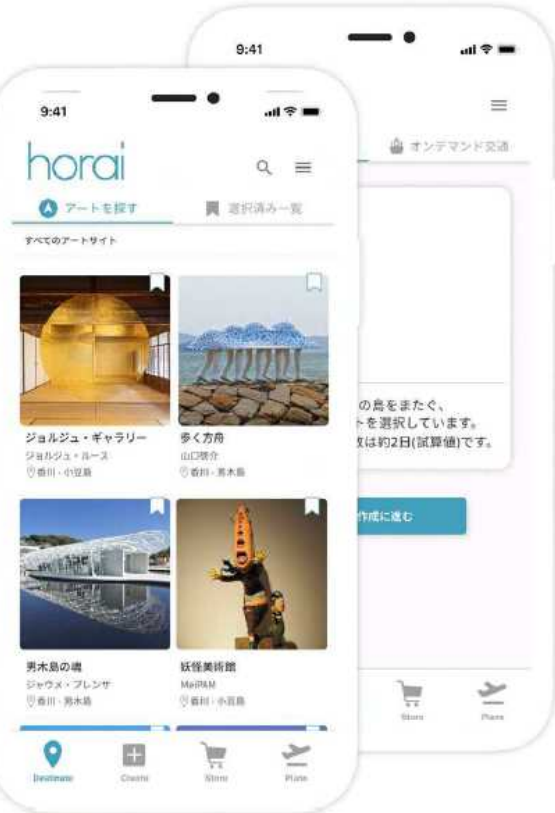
9:41

horai

アートを探す

選択済み一覧

すべてのアートサイト

ジョルジュ・ギャラリー
ジョルジュ・ルース
香川・小豆島

歩く方舟
山口啓介
香川・男木島

男木島の魂
ジャウメ・プレンサ
香川・男木島

妖怪美術館
MeiPAM
香川・小豆島

Destinate

Create

Store

Plane

9:41

オンデマンド交通

の島をまたぐ、
トを選択しています。
数は約2日(試算値)です。

作成に進む

Store

Plane